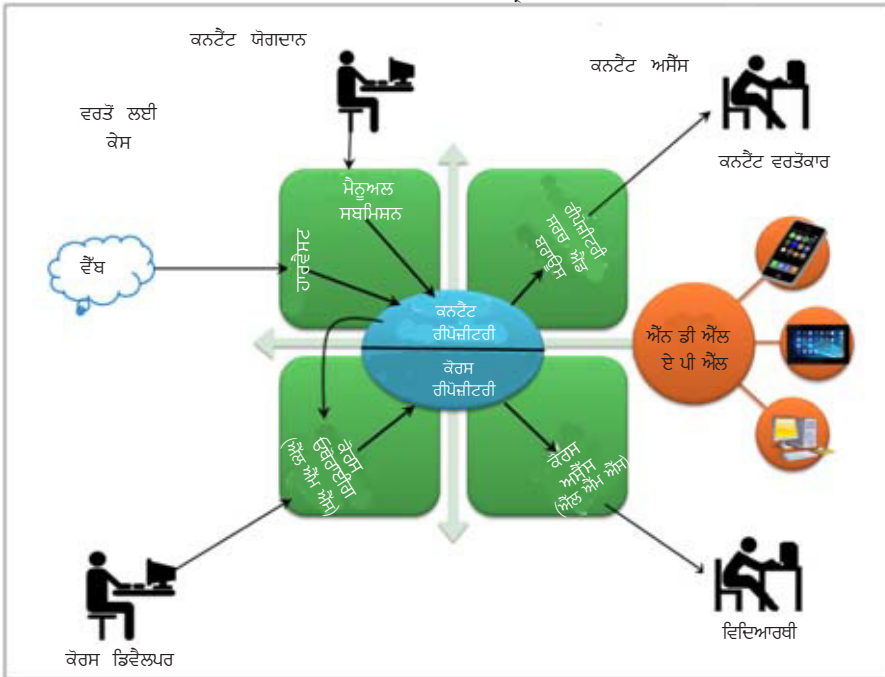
ਕਨਟੈਂਟ ਯੋਗਦਾਨ

ਕਨਟੈਂਟ ਅਸੈੱਸ

ਵਰਤੋਂ ਲਈ ਕੇਸ

ਕਨਟੈਂਟ ਵਰਤੋਂਕਾਰ

ਮੈਨੂਅਲ ਸਬਮਿਸ਼ਨ

ਰਿਪੋਜ਼ੀਟਰੀ ਸਰਚ ਐਂਡ ਬ੍ਰਾਊਜ਼

ਵੈੱਬ

ਹਾਰਵੈਸਟ

ਕਨਟੈਂਟ ਰਿਪੋਜ਼ੀਟਰੀ

ਕੋਰਸ ਰਿਪੋਜ਼ੀਟਰੀ

ਐੱਨ ਡੀ ਐੱਲ ਏ ਪੀ ਐੱਲ

ਕੋਰਸ ਕ੍ਰਿਏਸ਼ਨ (ਐੱਲ ਐੱਮ ਐੱਸ)

ਕੋਰਸ ਅਸੈੱਸ (ਐੱਲ ਐੱਮ ਐੱਸ)

ਕੋਰਸ ਡਿਵੈਲਪਰ

ਵਿਦਿਆਰਥੀ